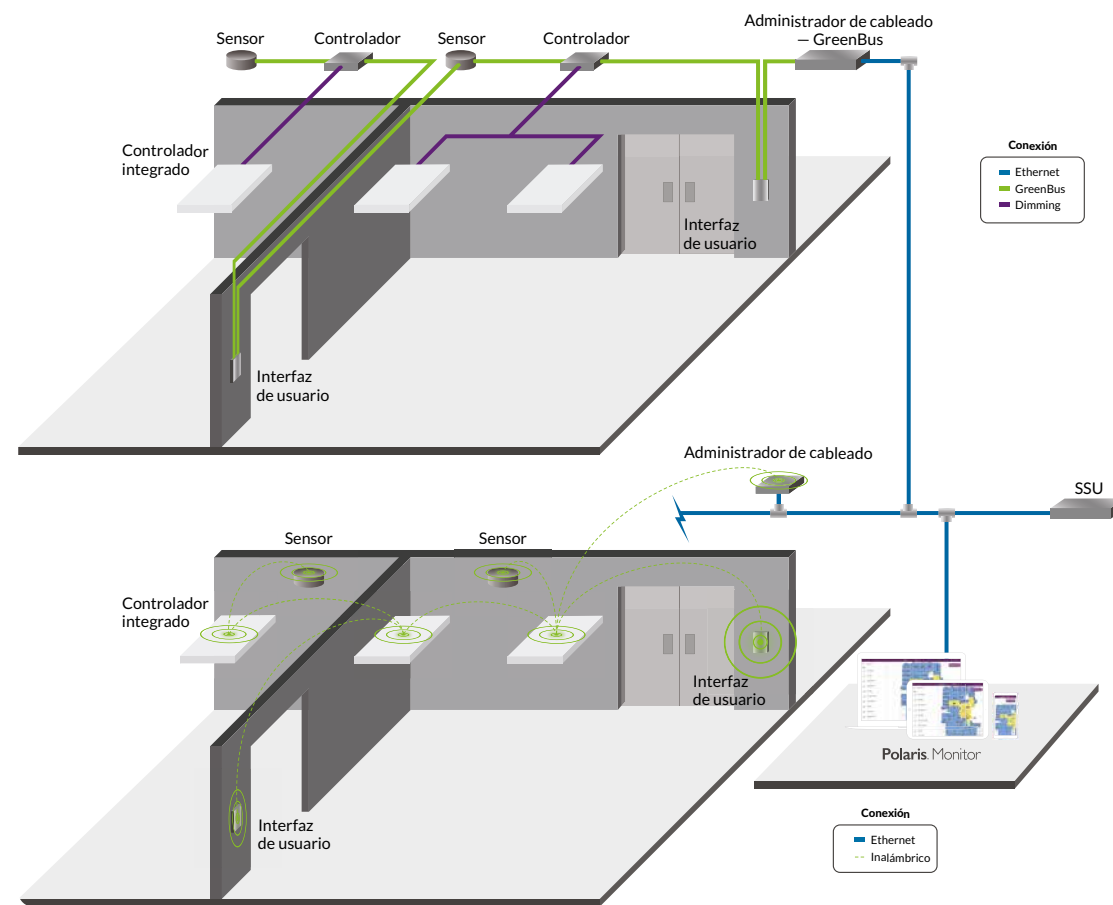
Sensor
Controlador
Sensor
Controlador
Administrador de cableado — GreenBus

Controlador integrado

Interfaz de usuario

Interfaz de usuario

Conexión
Ethernet
GreenBus
Dimming

Administrador de cableado

SSU

Sensor
Sensor

Controlador integrado

Interfaz de usuario

Interfaz de usuario

Polaris. Monitor

Conexión
Ethernet
Inalámbrico